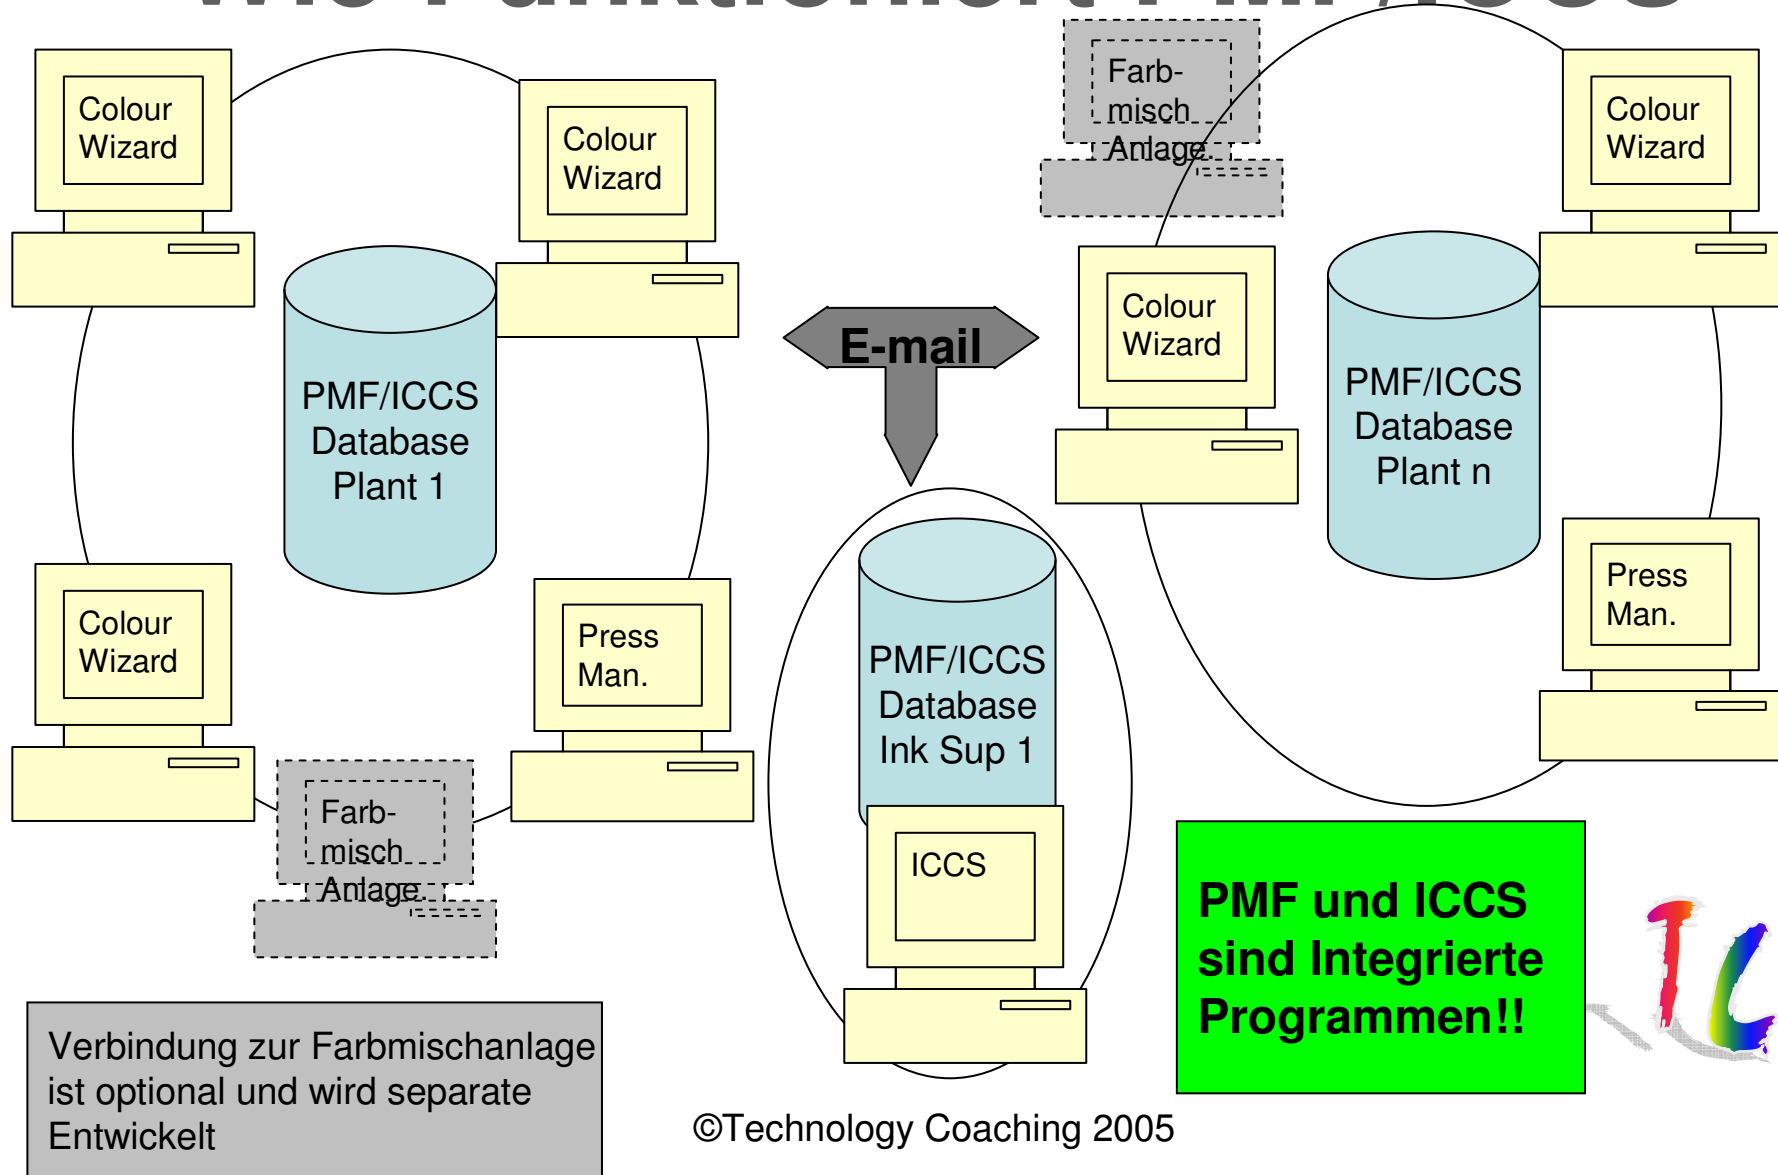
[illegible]

Colour Wizard

Colour Wizard

PMF/ICCS Database Plant 1

Colour Wizard

Press Man.

Farb-misch Anlage

E-mail

Farb-misch Anlage

Colour Wizard

PMF/ICCS Database Plant n

Colour Wizard

Press Man.

PMF/ICCS Database Ink Sup 1

ICCS

PMF und ICCS sind Integrierte Programmen!!

Verbindung zur Farbmischanlage ist optional und wird separate Entwickelt

©Technology Coaching 2005

TC